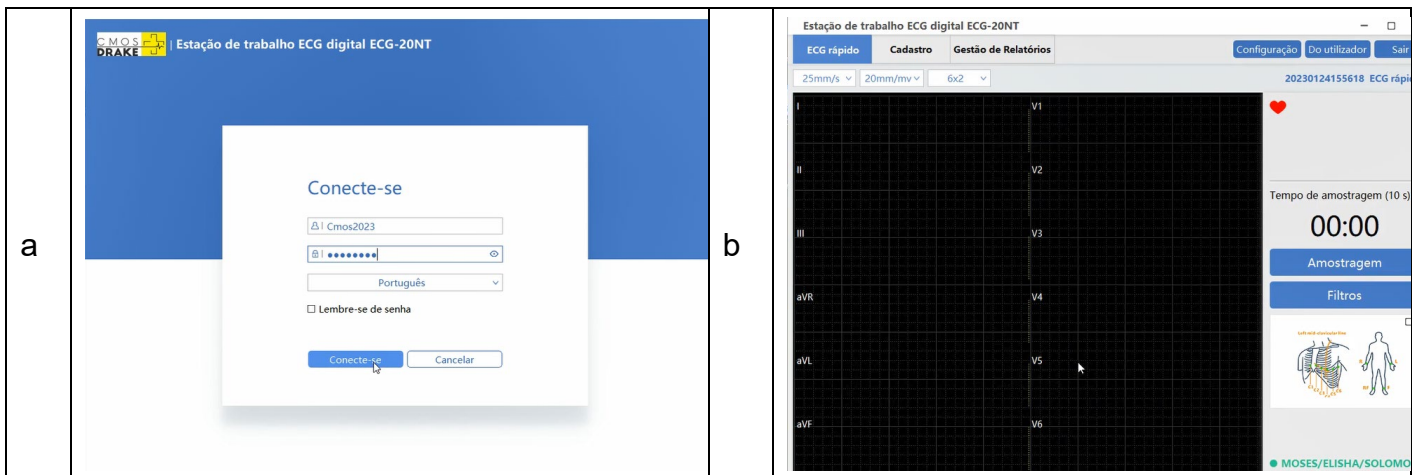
a

CMOS DRAKE | Estação de trabalho ECG digital ECG-20NT

Conecte-se

Cmos2023

••••••••

Português

☐ Lembre-se de senha

Conecte-se Cancelar

b

Estação de trabalho ECG digital ECG-20NT

ECG rápido Cadastro Gestão de Relatórios

Configuração Do utilizador Sair

25mm/s 20mm/mv 6x2

20230124155618 ECG rápi

I V1

II V2

III V3

aVR V4

aVL V5

aVF V6

Tempo de amostragem (10 s)

00:00

Amostragem

Filtros

● MOSES/ELISHA/SOLOMO